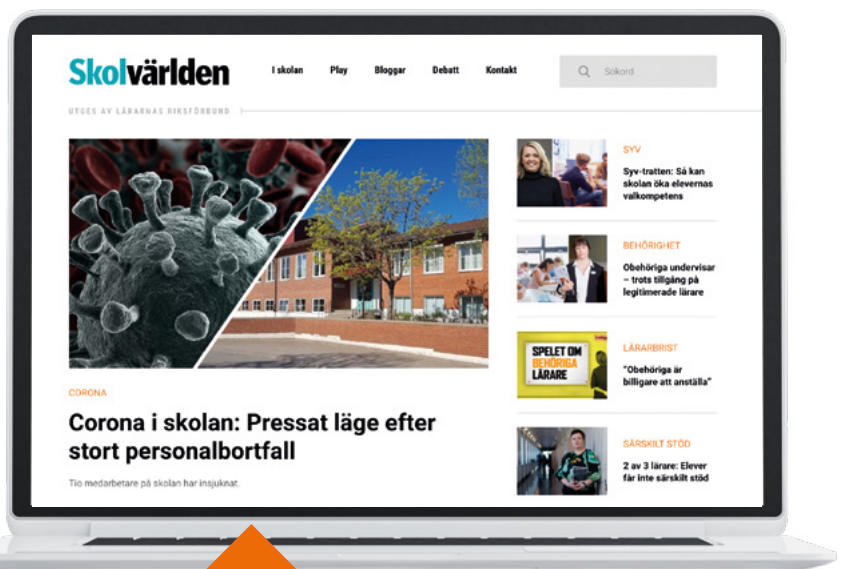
Skolvärlden

I skolan Play Bloggar Debatt Kontakt

Sökord

UTGES AV LÄRARNAS RIKSFÖRBUND

CORONA

Corona i skolan: Pressat läge efter stort personalbortfall

Tio medarbetare på skolan har insjuknat.

SYV

Syv-tratten: Så kan skolan öka elevernas valkompetens

BEHÖRIGHET

Obehöriga undervisar – trots tillgång på legitimerade lärare

SPELET OM BEHÖRIGA LÄRARE

LÄRARBRIST

"Obehöriga är billigare att anställa"

SÄRSKILT STÖD

2 av 3 lärare: Elever får inte särskilt stöd